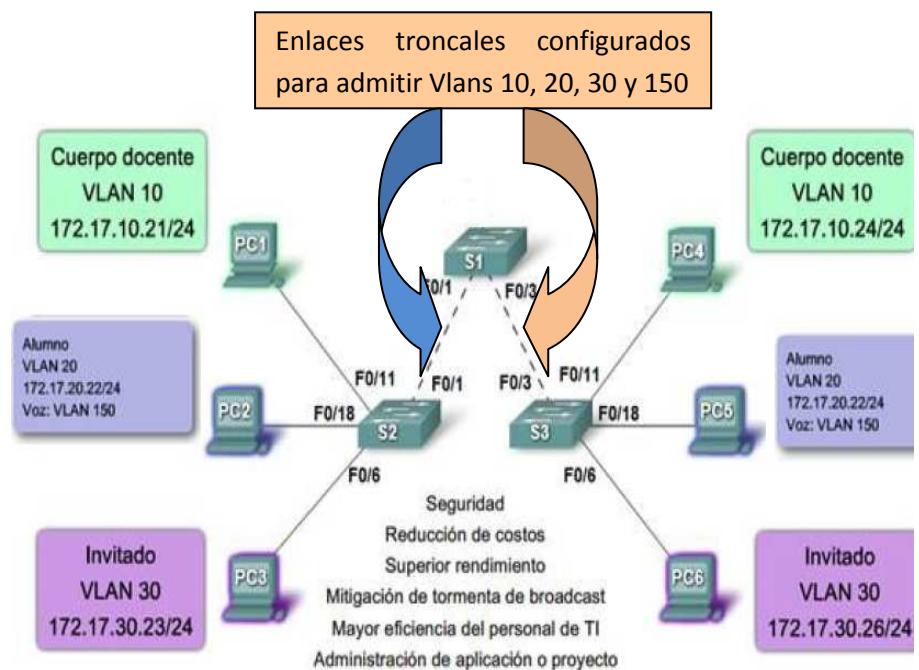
Enlaces troncales configurados para admitir Vlans 10, 20, 30 y 150

Cuerpo docente
VLAN 10
172.17.10.21/24

PC1

S1

F0/1

F0/3

PC4

Cuerpo docente
VLAN 10
172.17.10.24/24

Alumno
VLAN 20
172.17.20.22/24
Voz: VLAN 150

F0/11

F0/1

F0/3

F0/11

Alumno
VLAN 20
172.17.20.22/24
Voz: VLAN 150

PC2

F0/18

S2

S3

F0/18

PC5

F0/6

F0/6

Seguridad
Reducción de costos
Superior rendimiento
Mitigación de tormenta de broadcast
Mayor eficiencia del personal de TI
Administración de aplicación o proyecto

Invitado
VLAN 30
172.17.30.23/24

PC3

PC6

Invitado
VLAN 30
172.17.30.26/24